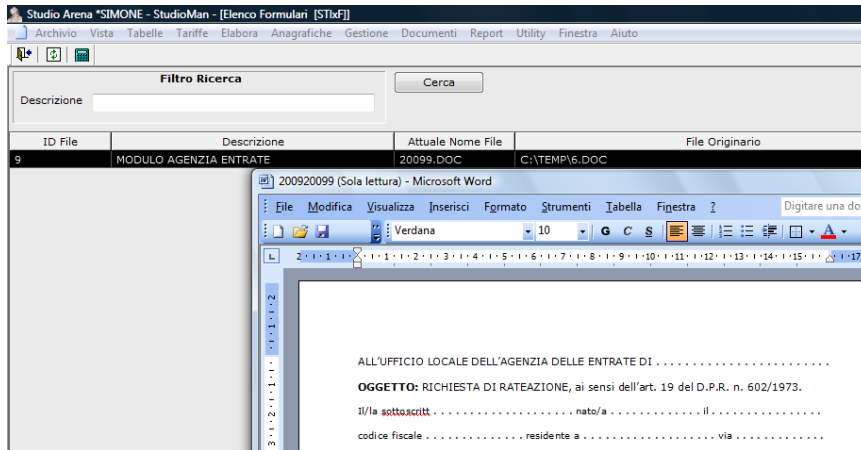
Studio Arena *SIMONE - StudioMan - [Elenco Formulari [STIxF]]

Archivio Vista Tabelle Tariffe Elabora Anagrafiche Gestione Documenti Report Utility Finestra Aiuto

Filtro Ricerca

Descrizione

Cerca

| ID File | Descrizione | Attuale Nome File | File Originario |
|---|---|---|---|
| 9 | MODULO AGENZIA ENTRATE | 20099.DOC | C:\TEMP\6.DOC |

200920099 (Sola lettura) - Microsoft Word

File Modifica Visualizza Inserisci Formato Strumenti Tabella Finestra ?

Digitare una do

Verdana 10 G C S

ALL'UFFICIO LOCALE DELL'AGENZIA DELLE ENTRATE DI . . . . . . . . . . . . . . . . . . . . . . . .

**OGGETTO:** RICHIESTA DI RATEAZIONE, ai sensi dell'art. 19 del D.P.R. n. 602/1973.

Il/la sottoscritt . . . . . . . . . . . . . . . . . . . . nato/a . . . . . . . . . . . . il . . . . . . . . . . . . . . .

codice fiscale . . . . . . . . . . . . . residente a . . . . . . . . . . . . . . . . . . via . . . . . . . . . . . .